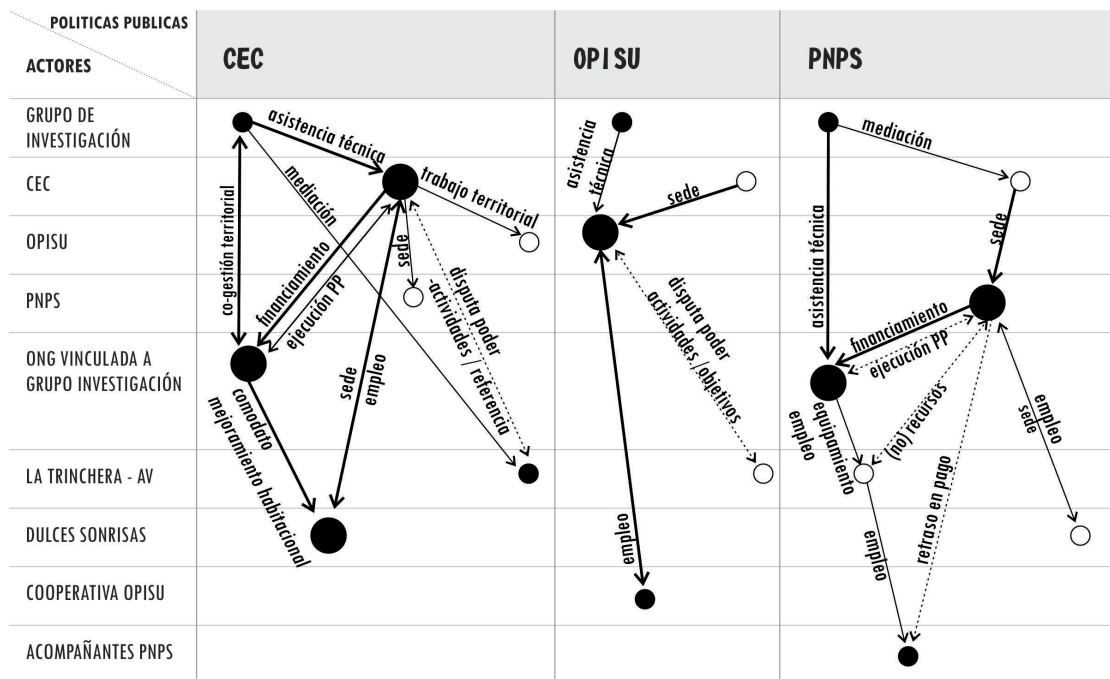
POLITICAS PUBLICAS

ACTORES

CEC

OPISU

PNPS

GRUPO DE INVESTIGACIÓN

CEC

OPISU

PNPS

ONG VINCULADA A GRUPO INVESTIGACIÓN

LA TRINCHERA - AV

DULCES SONRISAS

COOPERATIVA OPISU

ACOMPAÑANTES PNPS

asistencia técnica
mediación
trabajo territorial
co-gestión territorial
financiamiento
ejecución PP
sede
disputa poder
actividades / referencia
sede
empleo
comodato
mejoramiento habitacional

asistencia técnica
sede
disputa poder
actividades / objetivos
empleo

mediación
asistencia técnica
sede
financiamiento
ejecución PP
(no) recursos
equipamiento
empleo
retraso en pago
empleo
empleo
sede